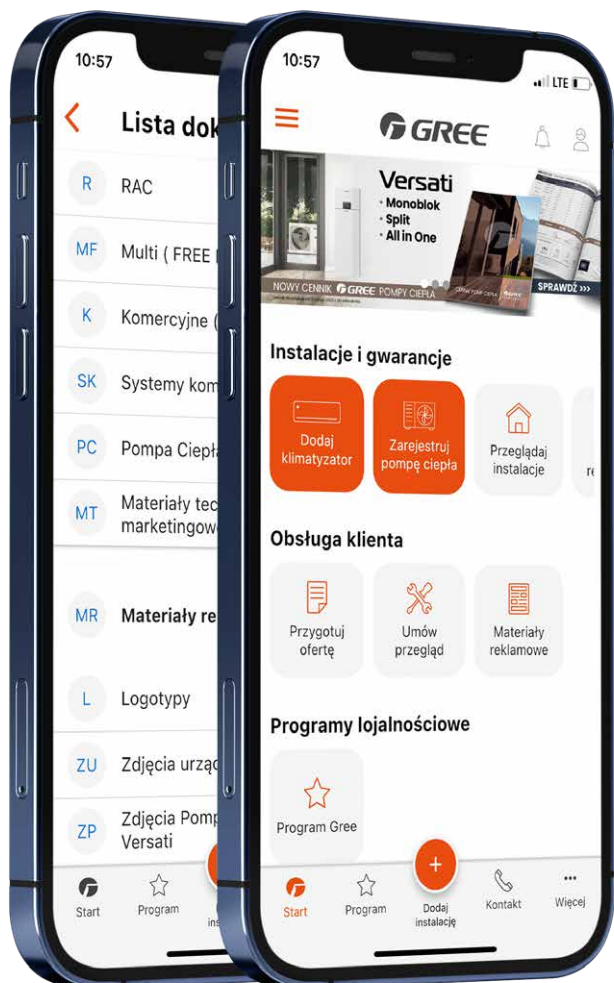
10:57

Lista dok

R RAC

MF Multi ( FREE

K Komercyjne (

SK Systemy kom

PC Pompa Ciepła

MT Materiały tec marketingow

MR Materiały re

L Logotypy

ZU Zdjęcia urzą

ZP Zdjęcia Pomp Versati

Start Program ins

10:57

LTE

GREE

Versati
· Monoblok
· Split
· All in One

NOWY CENNIK GREE POMPY CIEPŁA

SPRAWDŹ >>>

Instalacje i gwarancje

Dodaj klimatyzator

Zarejestruj pompę ciepła

Przeglądaj instalacje

Obsługa klienta

Przygotuj ofertę

Umów przegląd

Materiały reklamowe

Programy lojalnościowe

Program Gree

Start Program Dodaj instalację Kontakt Więcej